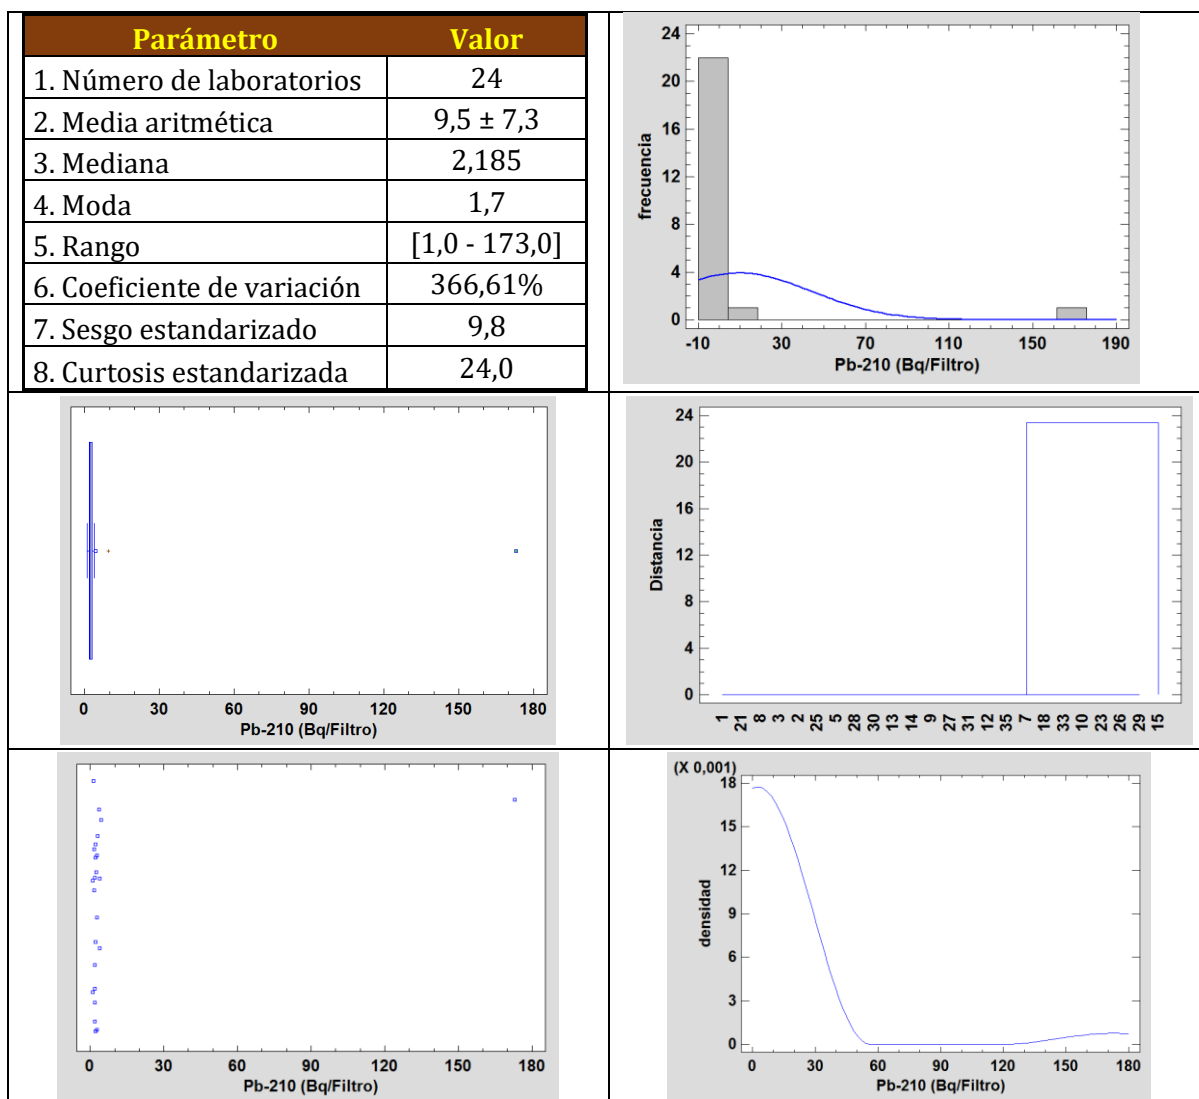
| Parámetro | Valor |
|---|---|
| 1. Número de laboratorios | 24 |
| 2. Media aritmética | 9,5 ± 7,3 |
| 3. Mediana | 2,185 |
| 4. Moda | 1,7 |
| 5. Rango | [1,0 - 173,0] |
| 6. Coeficiente de variación | 366,61% |
| 7. Sesgo estandarizado | 9,8 |
| 8. Curtosis estandarizada | 24,0 |

24
20
16
12
8
4
0
frecuencia
-10 30 70 110 150 190
Pb-210 (Bq/Filtro)

0 30 60 90 120 150 180
Pb-210 (Bq/Filtro)

24
20
16
12
8
4
0
Distancia
1 21 8 3 2 25 5 28 30 13 14 9 27 31 12 35 7 18 33 10 23 26 29 15

0 30 60 90 120 150 180
Pb-210 (Bq/Filtro)

(X 0,001)
18
15
12
9
6
3
0
densidad
0 30 60 90 120 150 180
Pb-210 (Bq/Filtro)